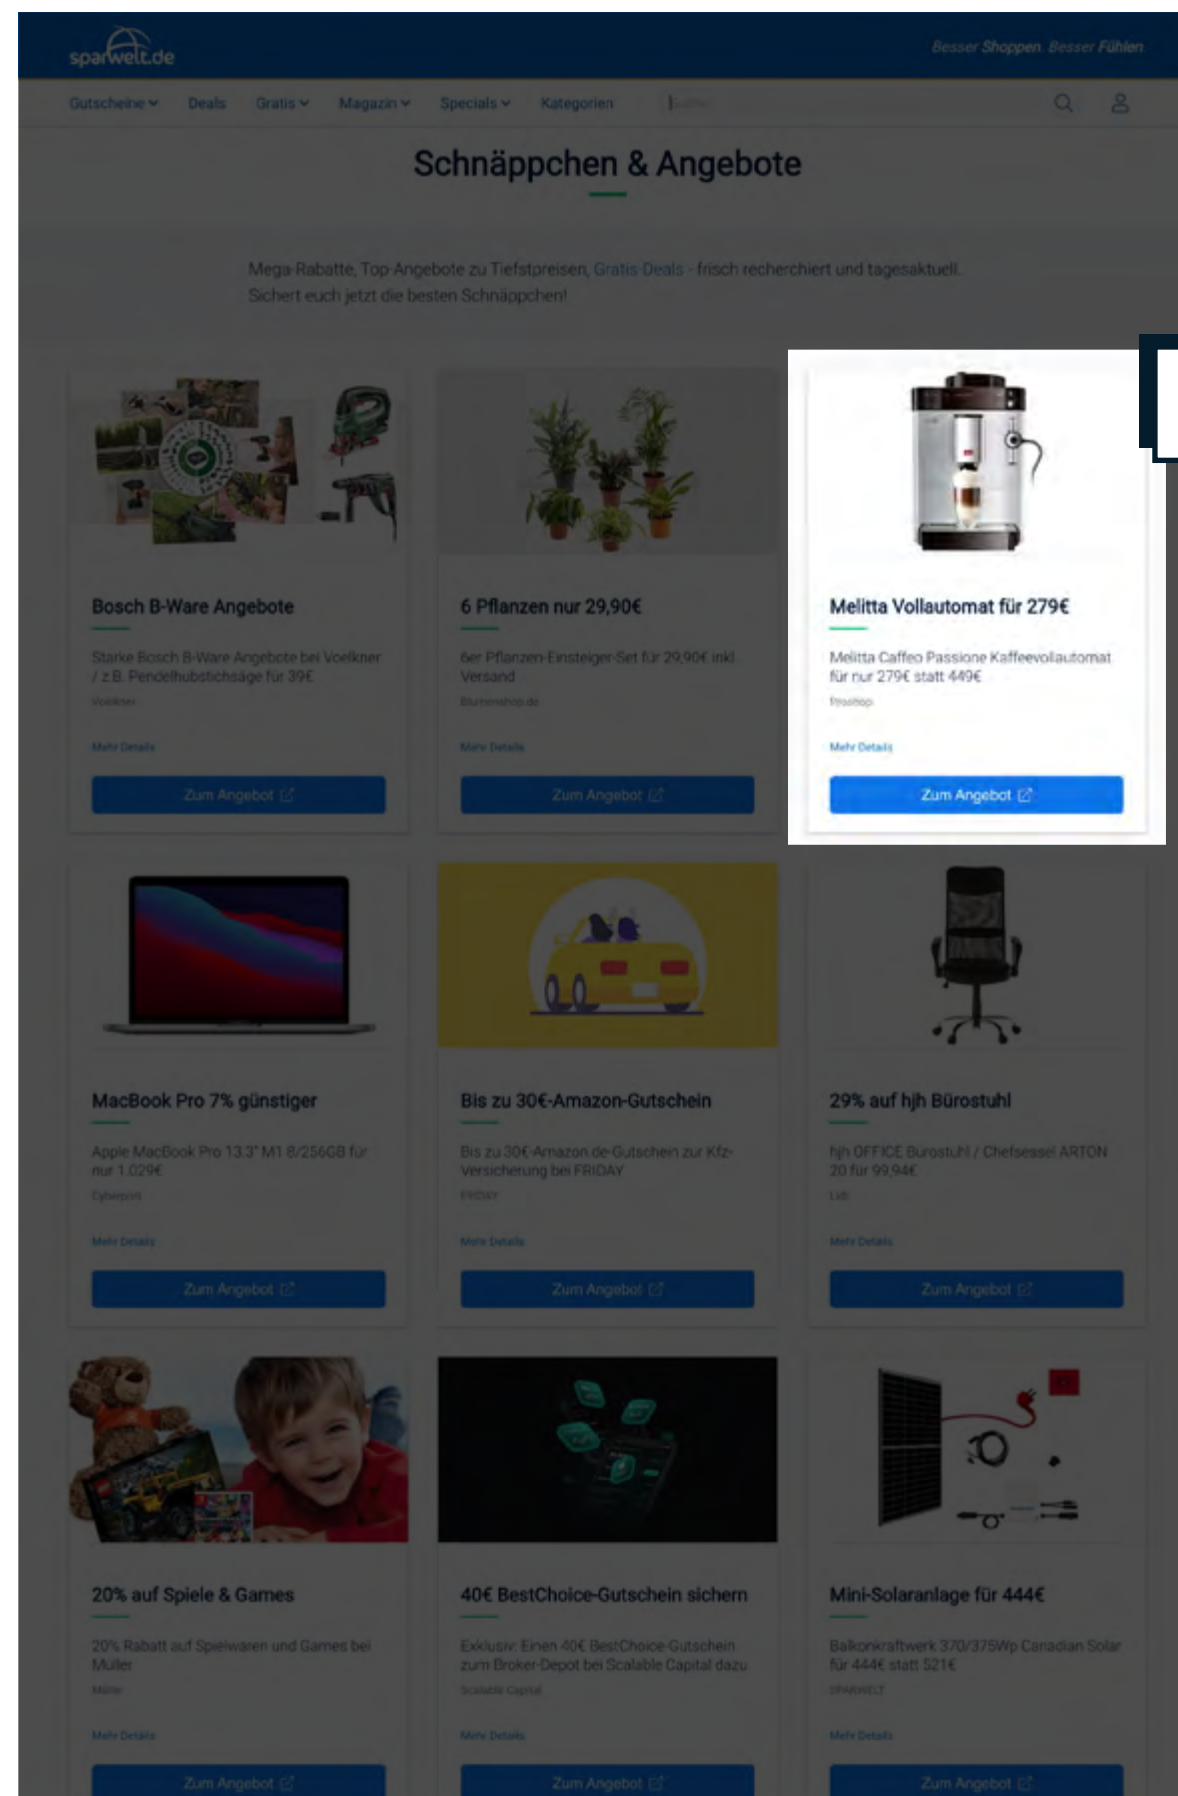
sparwelt.de

Besser Shoppen. Besser Fühlen

Gutscheine Deals Gratis Magazin Specials Kategorien

Schnäppchen & Angebote

Mega-Rabatte, Top-Angebote zu Tiefstpreisen, Gratis Deals - frisch recherchiert und tagesaktuell. Sichert euch jetzt die besten Schnäppchen!

Bosch B-Ware Angebote

Starke Bosch B-Ware Angebote bei Voelkner / z.B. Pendelhubstichsäge für 39€

Voelkner

Mehr Details

Zum Angebot

6 Pflanzen nur 29,90€

6er Pflanzen-Einsteiger-Set für 29,90€ inkl. Versand

Blumenshop.de

Mehr Details

Zum Angebot

Melitta Vollautomat für 279€

Melitta Caffeo Passione Kaffeevollautomat für nur 279€ statt 449€

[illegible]

Mehr Details

Zum Angebot

MacBook Pro 7% günstiger

Apple MacBook Pro 13.3" M1 8/256GB für nur 1.029€

Cyberport

Mehr Details

Zum Angebot

Bis zu 30€-Amazon-Gutschein

Bis zu 30€-Amazon.de-Gutschein zur Kfz-Versicherung bei FRIDAY

FRIDAY

Mehr Details

Zum Angebot

29% auf hjh Bürostuhl

hjh OFFICE Bürostuhl / Chefsessel ARTON 20 für 99,94€

Lidl

Mehr Details

Zum Angebot

20% auf Spiele & Games

20% Rabatt auf Spielwaren und Games bei Müller

Müller

Mehr Details

Zum Angebot

40€ BestChoice-Gutschein sichern

Exklusiv: Einen 40€ BestChoice-Gutschein zum Broker-Depot bei Scalable Capital dazu

Scalable Capital

Mehr Details

Zum Angebot

Mini-Solaranlage für 444€

Balkonkraftwerk 370/375Wp Canadian Solar für 444€ statt 521€

SPARWELT

Mehr Details

Zum Angebot